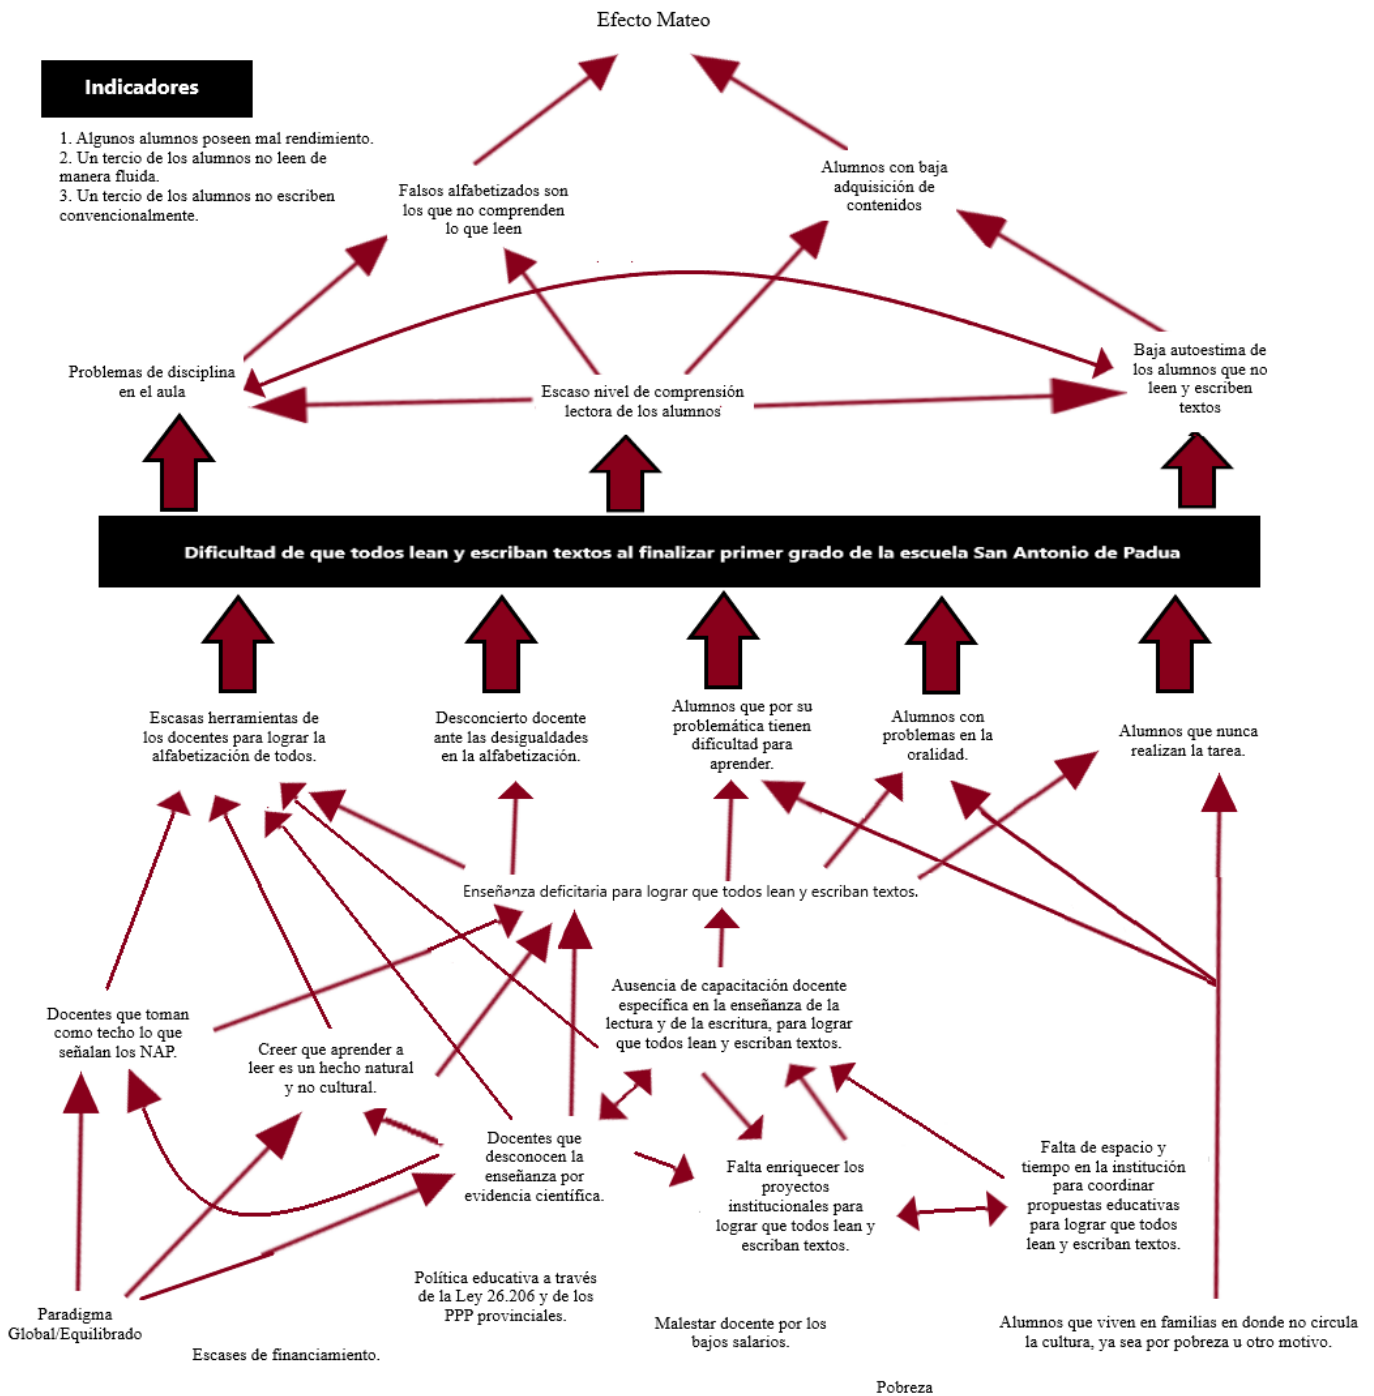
Efecto Mateo

Indicadores

1. Algunos alumnos poseen mal rendimiento.
2. Un tercio de los alumnos no leen de manera fluida.
3. Un tercio de los alumnos no escriben convencionalmente.

Falsos alfabetizados son los que no comprenden lo que leen

Alumnos con baja adquisición de contenidos

Problemas de disciplina en el aula

Escaso nivel de comprensión lectora de los alumnos

Baja autoestima de los alumnos que no leen y escriben textos

Dificultad de que todos lean y escriban textos al finalizar primer grado de la escuela San Antonio de Padua

Escasas herramientas de los docentes para lograr la alfabetización de todos.

Desconcierto docente ante las desigualdades en la alfabetización.

Alumnos que por su problemática tienen dificultad para aprender.

Alumnos con problemas en la oralidad.

Alumnos que nunca realizan la tarea.

Enseñanza deficitaria para lograr que todos lean y escriban textos.

Ausencia de capacitación docente específica en la enseñanza de la lectura y de la escritura, para lograr que todos lean y escriban textos.

Docentes que toman como techo lo que señalan los NAP.

Creer que aprender a leer es un hecho natural y no cultural.

Docentes que desconocen la enseñanza por evidencia científica.

Falta enriquecer los proyectos institucionales para lograr que todos lean y escriban textos.

Falta de espacio y tiempo en la institución para coordinar propuestas educativas para lograr que todos lean y escriban textos.

Paradigma Global/Equilibrado

Política educativa a través de la Ley 26.206 y de los PPP provinciales.

Escases de financiamiento.

Malestar docente por los bajos salarios.

Alumnos que viven en familias en donde no circula la cultura, ya sea por pobreza u otro motivo.

Pobreza